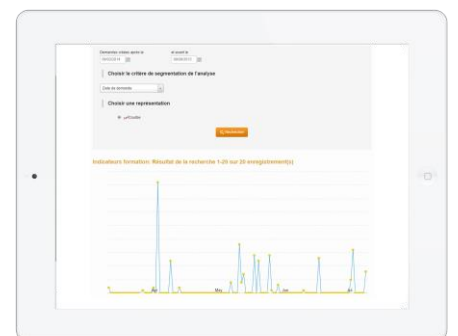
Demandes créées après le
et avant le
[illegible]
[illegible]
Choisir le critère de segmentation de l'analyse
Date de demande
Choisir une représentation
Courbe
Rechercher
Indicateurs formation: Résultat de la recherche 1-20 sur 20 enregistrement(s)
Apr
May
Jun
Jul